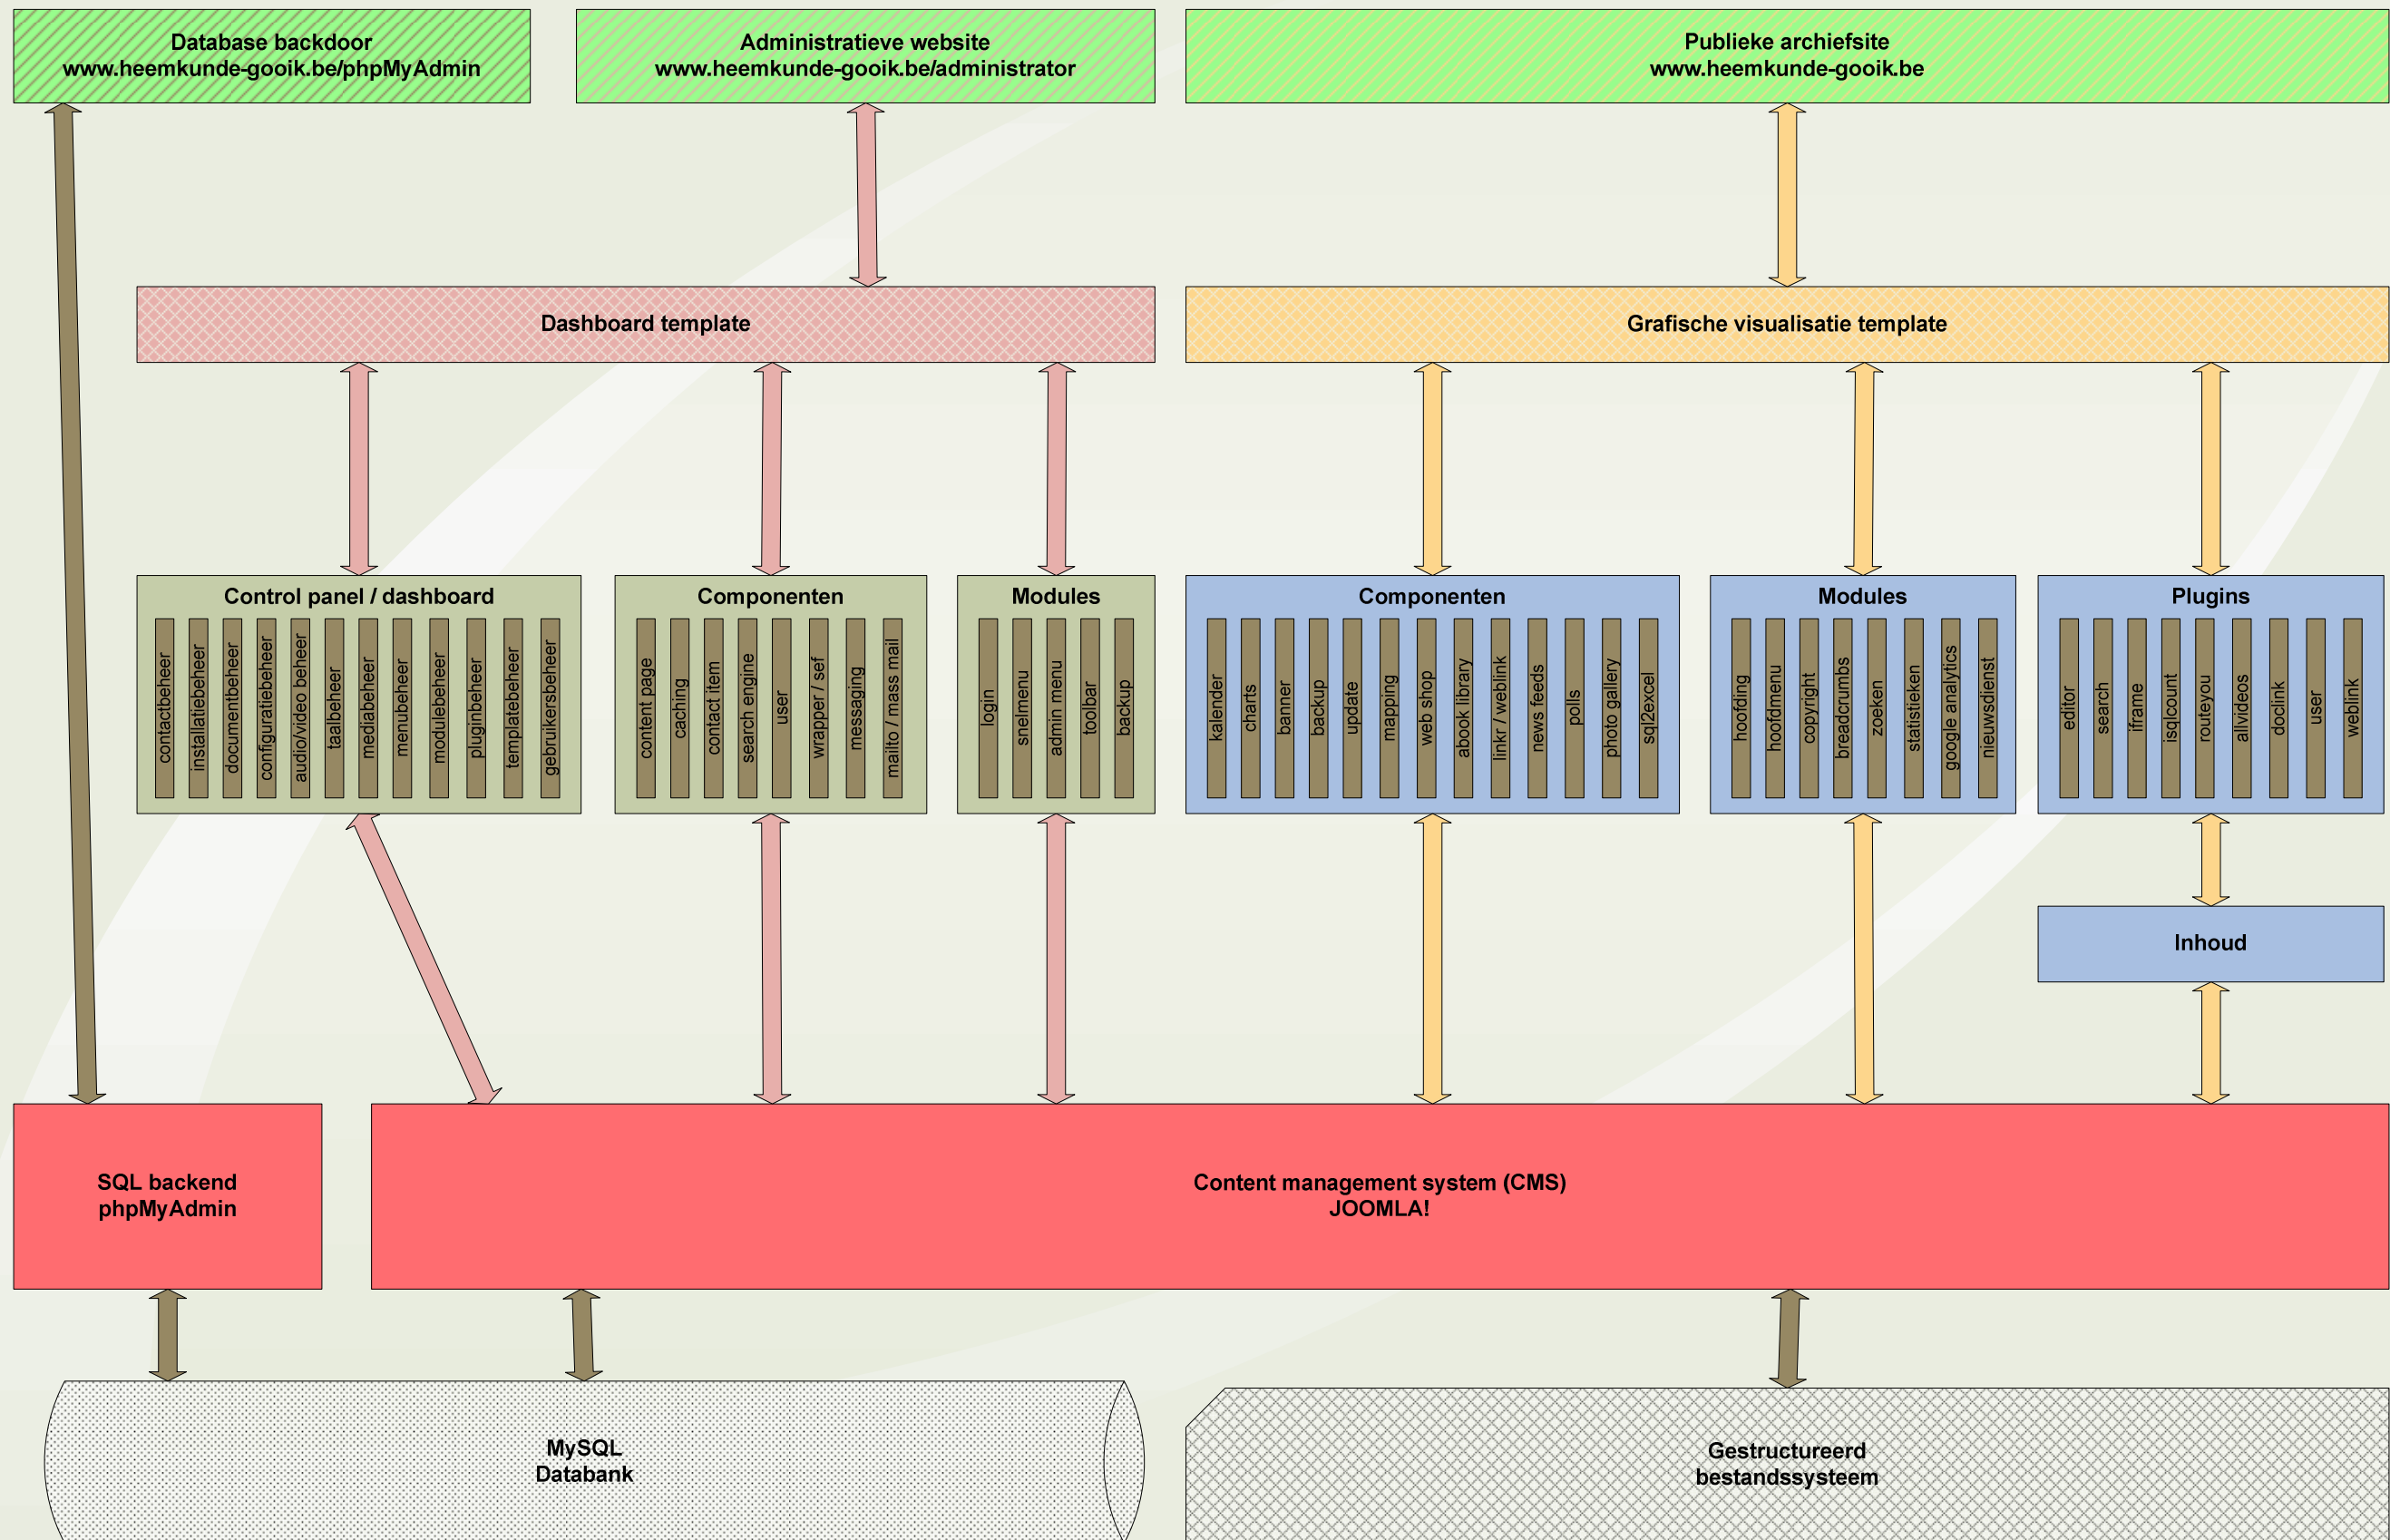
Database backdoor
www.heemkunde-gooik.be/phpMyAdmin

Administratieve website
www.heemkunde-gooik.be/administrator

Publieke archiefsite
www.heemkunde-gooik.be

Dashboard template

Grafische visualisatie template

Control panel / dashboard

contactbeheer
installatiebeheer
documentbeheer
configuratiebeheer
audio/video beheer
taalbeheer
mediabeheer
menubeheer
modulebeheer
pluginbeheer
templatebeheer
gebruikersbeheer

Componenten

content page
caching
contact item
search engine
user
wrapper / sef
messaging
mailto / mass mail

Modules

login
snelmenu
admin menu
toolbar
backup

Componenten

kalender
charts
banner
backup
update
mapping
web shop
abook library
linkr / weblink
news feeds
polls
photo gallery
sql2excel

Modules

hoofding
hoofdmenu
copyright
breadcrumbs
zoeken
statistieken
google analytics
nieuwsdienst

Plugins

editor
search
iframe
isqlcount
routeyou
allvideos
doclink
user
weblink

Inhoud

SQL backend
phpMyAdmin

Content management system (CMS)
JOOMLA!

MySQL
Databank

Gestructureerd
bestandssysteem